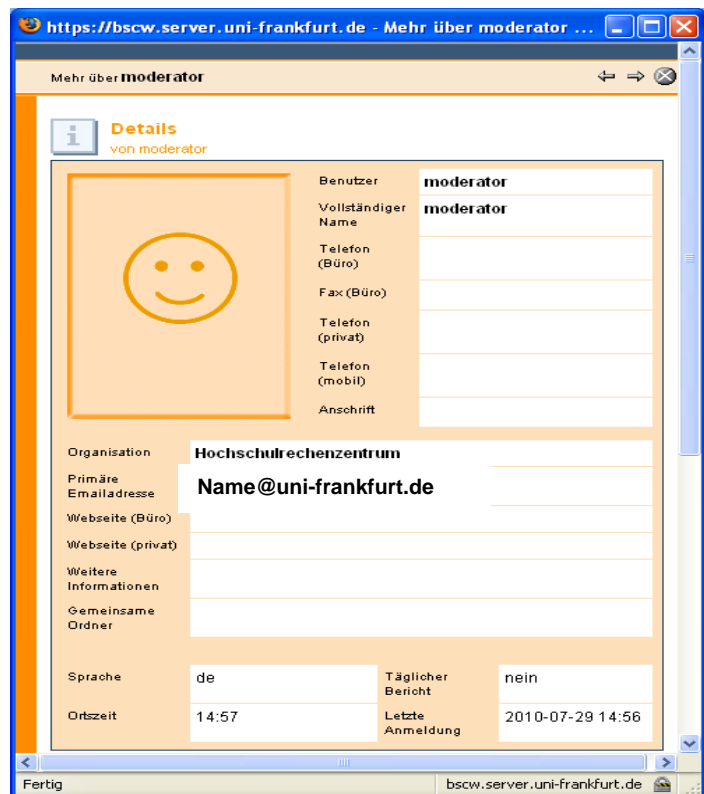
https://bscw.server.uni-frankfurt.de - Mehr über moderator ...

Mehr über moderator

Details
von moderator

| Benutzer | moderator |
|---|---|
| Vollständiger Name | moderator |
| Telefon (Büro) | |
| Fax (Büro) | |
| Telefon (privat) | |
| Telefon (mobil) | |
| Anschrift | |

| Organisation | Hochschulrechenzentrum |
|---|---|
| Primäre Emailadresse | Name@uni-frankfurt.de |
| Webseite (Büro) | |
| Webseite (privat) | |
| Weitere Informationen | |
| Gemeinsame Ordner | |

| Sprache | de | Täglicher Bericht | nein |
|---|---|---|---|
| Ortszeit | 14:57 | Letzte Anmeldung | 2010-07-29 14:56 |

Fertig
bscw.server.uni-frankfurt.de